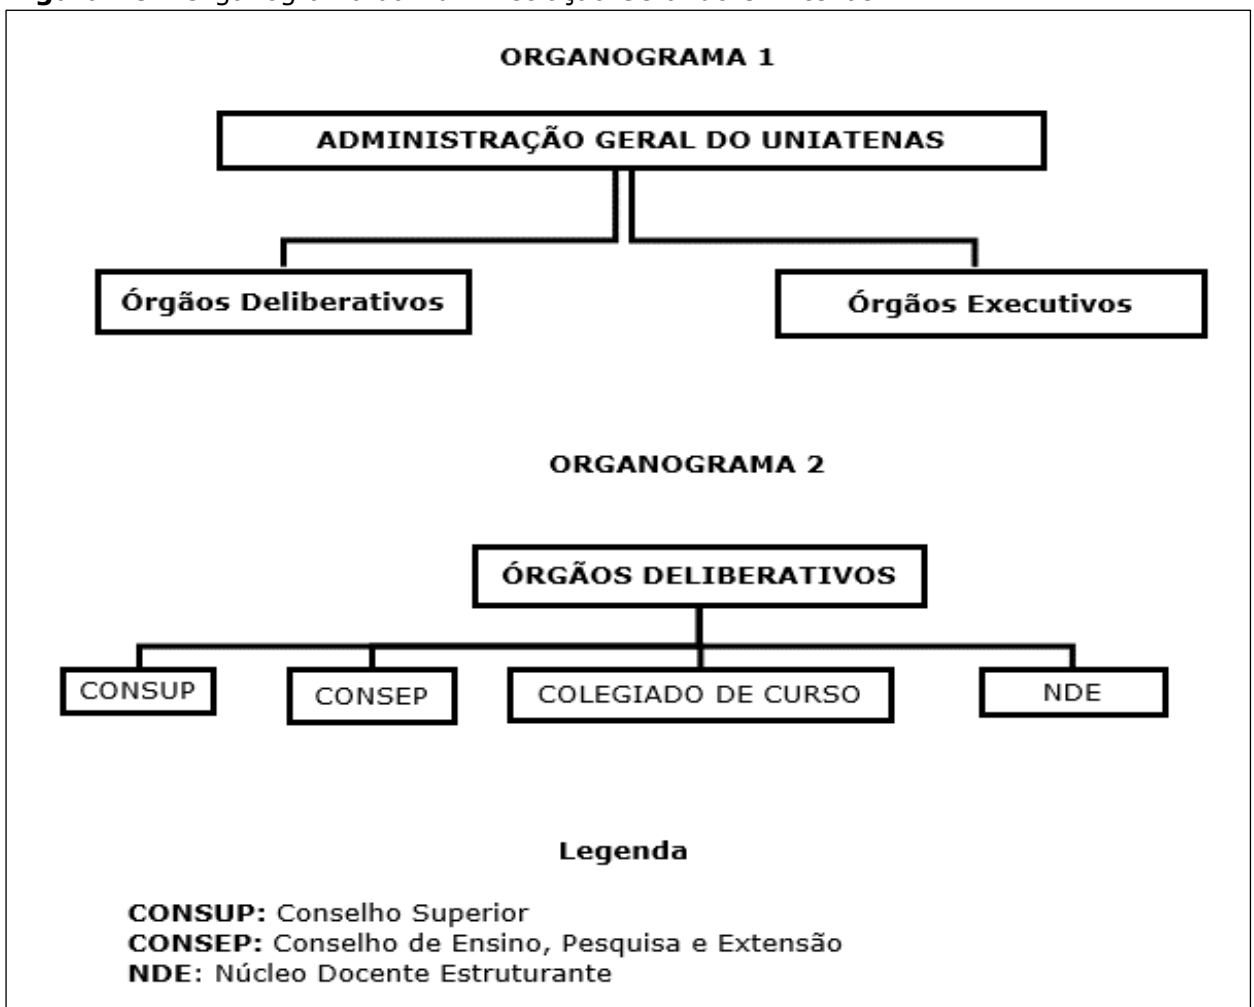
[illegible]

ORGANOGRAMA 1

ADMINISTRAÇÃO GERAL DO UNIATENAS

Órgãos Deliberativos

Órgãos Executivos

ORGANOGRAMA 2

ÓRGÃOS DELIBERATIVOS

CONSUP

CONSEP

COLEGIADO DE CURSO

NDE

Legenda

CONSUP: Conselho Superior
CONSEP: Conselho de Ensino, Pesquisa e Extensão
NDE: Núcleo Docente Estruturante